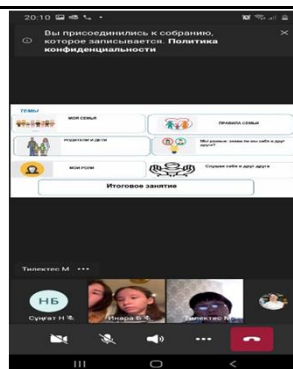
20:10

Вы присоединились к собранию, которое записывается. Политика конфиденциальности

ТЕМЫ

МОЯ СЕМЬЯ

ПРАВИЛА СЕМЬИ

РОДИТЕЛИ И ДЕТИ

Мы разные: знаем ли мы себя и друг друга?

МОИ РОЛИ

Слушаем себя и друг друга

Итоговое занятие

Тилектес М ...

НБ

Сункат Н

Инара Б

Тилектес М